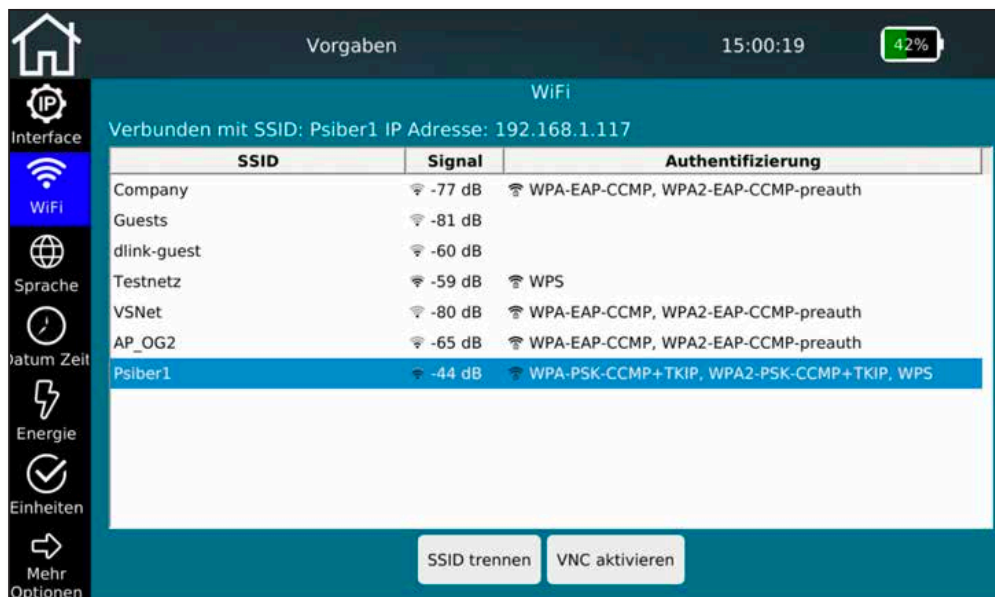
Vorgaben

15:00:19

42%

Interface

WiFi

Sprache

Datum Zeit

Energie

Einheiten

Mehr Optionen

WiFi

Verbunden mit SSID: Psiber1 IP Adresse: 192.168.1.117

| SSID | Signal | Authentifizierung |
|---|---|---|
| Company | -77 dB | WPA-EAP-CCMP, WPA2-EAP-CCMP-preauth |
| Guests | -81 dB | |
| dlink-guest | -60 dB | |
| Testnetz | -59 dB | WPS |
| VSNet | -80 dB | WPA-EAP-CCMP, WPA2-EAP-CCMP-preauth |
| AP_OG2 | -65 dB | WPA-EAP-CCMP, WPA2-EAP-CCMP-preauth |
| Psiber1 | -44 dB | WPA-PSK-CCMP+TKIP, WPA2-PSK-CCMP+TKIP, WPS |

SSID trennen

VNC aktivieren